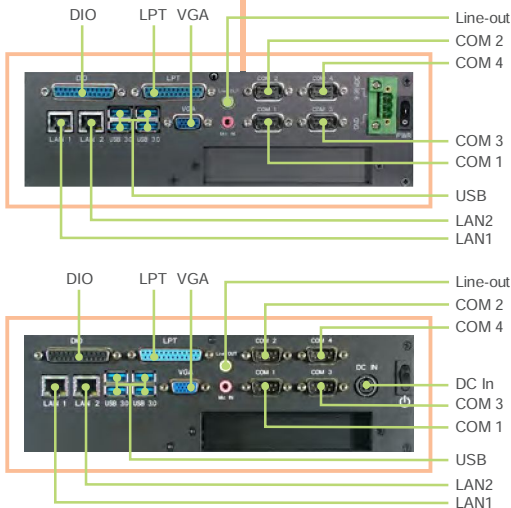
DIO LPT VGA
Line-out
COM 2
COM 4
DIO LPT VGA COM 2 COM 4 9~30VDC
LAN 1 LAN 2 USB 3.0 USB 3.0 Mic In COM 1 COM 3 GND Power
COM 3
COM 1
USB
LAN2
LAN1

DIO LPT VGA
Line-out
COM 2
COM 4
DIO LPT Line OUT COM 2 COM 4 DC IN
VGA
LAN 1 LAN 2 USB 3.0 USB 3.0 Mic In COM 1 COM 3
DC In
COM 3
COM 1
USB
LAN2
LAN1